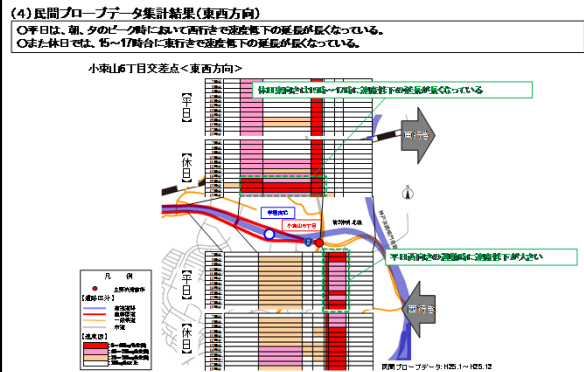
(4)民間プローブデータ集計結果(東西方向)

○平日は、朝、夕のピーク時において西行きで速度低下の延長が長くなっている。
○また休日では、15~17時台に東行きで速度低下の延長が長くなっている。

小東山6丁目交差点<東西方向>

【平日】

【休日】

休日東行きは15時~17時に速度低下の延長が長くなっている

東行き

平日西行きの通勤時に速度低下が大きい

西行き

小東山6丁目

凡例

【道路区分】

【速度】

民間プローブデータ:H25.1~H25.12